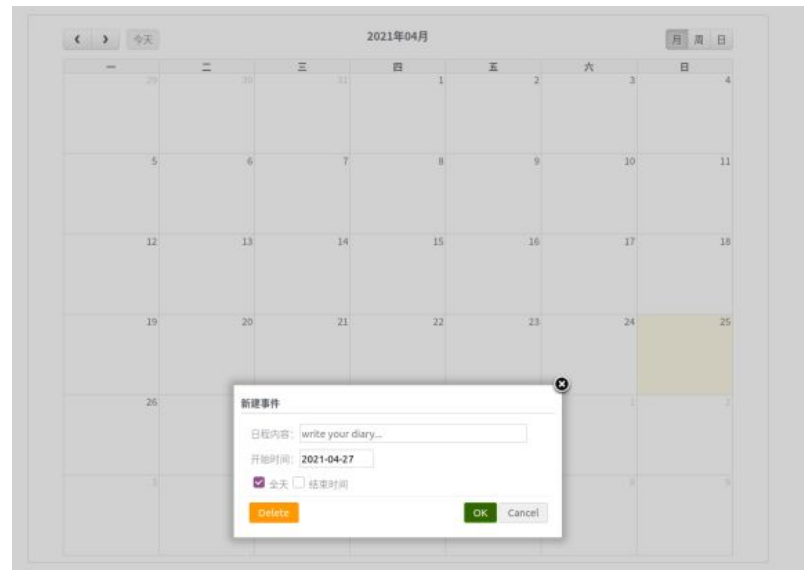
‹ › 今天

2021年04月

月 周 日

| 一 | 二 | 三 | 四 | 五 | 六 | 日 |
|---|---|---|---|---|---|---|
| 29 | 30 | 31 | 1 | 2 | 3 | 4 |
| 5 | 6 | 7 | 8 | 9 | 10 | 11 |
| 12 | 13 | 14 | 15 | 16 | 17 | 18 |
| 19 | 20 | 21 | 22 | 23 | 24 | 25 |
| 26 | | | | | 1 | 2 |
| 3 | | | | | 8 | 9 |

新建事件

日程内容: write your diary...

开始时间: 2021-04-27

全天 结束时间

Delete

OK Cancel